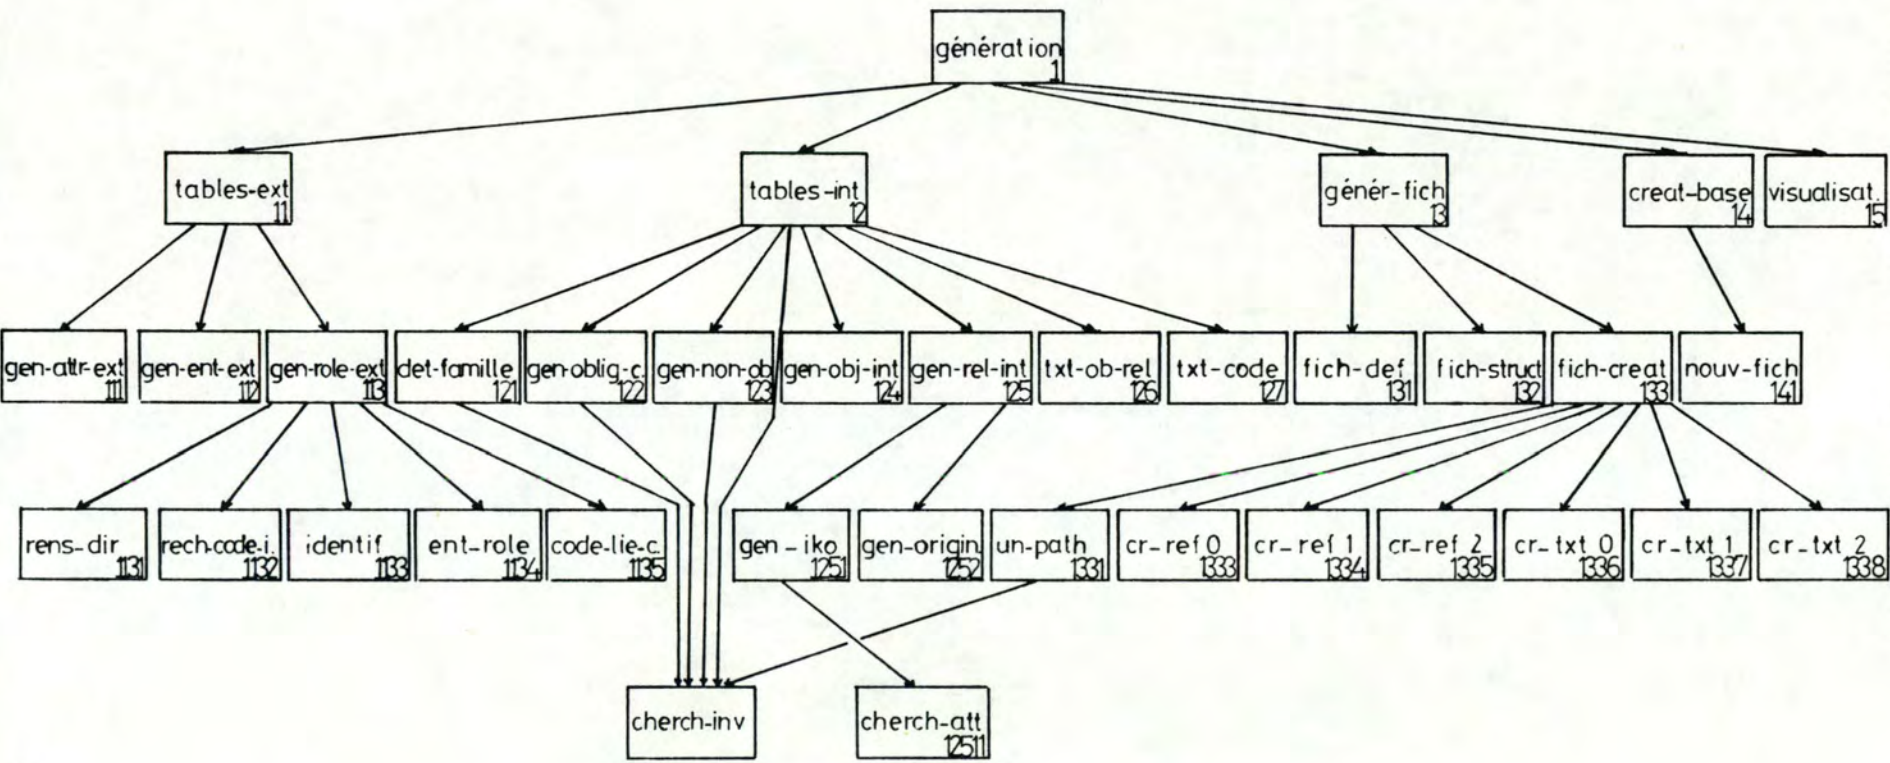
génération
1

tables-ext
11

tables-int
12

génér-fich
13

creat-base
14

visualisat.
15

gen-attr-ext
111

gen-ent-ext
112

gen-role-ext
113

det-famille
121

gen-oblig-c.
122

gen-non-ob
123

gen-obj-int
124

gen-rel-int
125

txt-ob-rel
126

txt-code
127

fich-def
131

fich-struct
132

fich-creat
133

nouv-fich
141

rens-dir
1131

rech-code-i.
1132

identif
1133

ent-role
1134

code-lie-c.
1135

gen - iko
1251

gen-origin
1252

un-path
1331

cr-ref 0
1333

cr-ref 1
1334

cr-ref 2
1335

cr-txt 0
1336

cr-txt 1
1337

cr-txt 2
1338

cherch-inv

cherch-att
12511